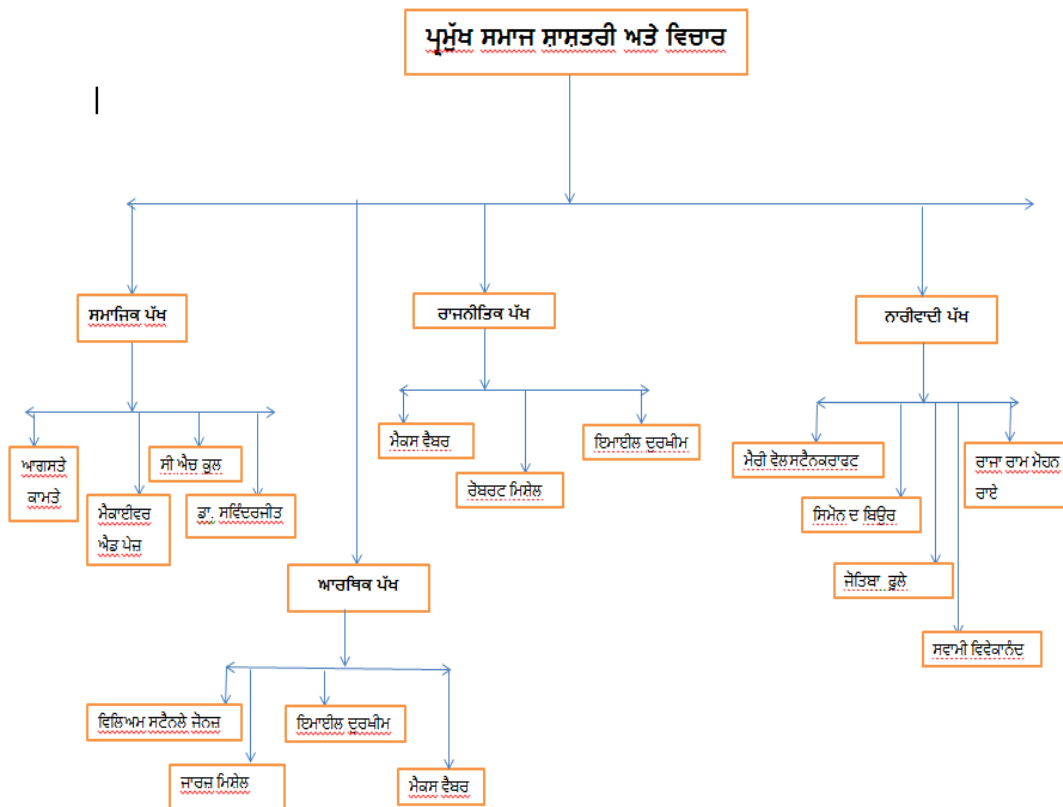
ਪ੍ਰਮੁੱਖ ਸਮਾਜ ਸ਼ਾਸਤਰੀ ਅਤੇ ਵਿਚਾਰ

ਸਮਾਜਿਕ ਪੱਖ

ਆਗਸਤੇ ਕਾਮਤੇ

ਮੈਕਾਈਵਰ ਐਂਡ ਪੇਜ

ਸੀ ਐਚ ਕੂਲ

ਡਾ. ਸਵਿੰਦਰਜੀਤ

ਰਾਜਨੀਤਿਕ ਪੱਖ

ਮੈਕਸ ਵੈਬਰ

ਰੋਬਰਟ ਮਿਸ਼ੇਲ

ਇਮਾਈਲ ਦੁਰਖੀਮ

ਨਾਰੀਵਾਦੀ ਪੱਖ

ਮੈਰੀ ਵੋਲਸਟੋਨਕਰਾਫਟ

ਸਿਮੋਨ ਦ ਬਿਊਰ

ਜੋਤਿਬਾ ਫੂਲੇ

ਸਵਾਮੀ ਵਿਵੇਕਾਨੰਦ

ਰਾਜਾ ਰਾਮ ਮੋਹਨ ਰਾਏ

ਆਰਥਿਕ ਪੱਖ

ਵਿਲਿਅਮ ਸਟੈਨਲੇ ਜੋਨਜ਼

ਜਾਰਜ਼ ਮਿਸ਼ੇਲ

ਇਮਾਈਲ ਦੁਰਖੀਮ

ਮੈਕਸ ਵੈਬਰ